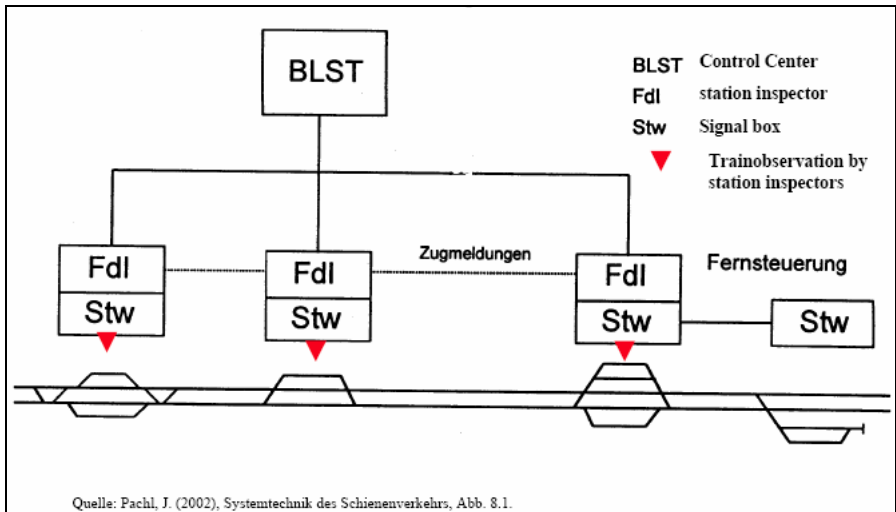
BLST

BLST Control Center
Fdl station inspector
Stw Signal box
Trainobservation by station inspectors

Fdl
Stw

Fdl
Stw

Zugmeldungen

Fdl
Stw

Fernsteuerung

Stw

Quelle: Pachl, J. (2002), Systemtechnik des Schienenverkehrs, Abb. 8.1.